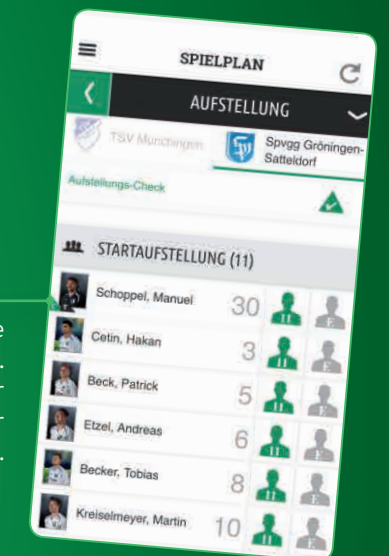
SPIELPLAN

AUFSTELLUNG

TSV Münchingen

Spvgg Gröningen-Satteldorf

Aufstellungs-Check

STARTAUFSTELLUNG (11)

| | | | |
|---|---|---|---|
| Schoppel, Manuel | 30 | H | E |
| Cetin, Hakan | 3 | H | E |
| Beck, Patrick | 5 | H | E |
| Etzel, Andreas | 6 | H | E |
| Becker, Tobias | 8 | H | E |
| Kreiselmeyer, Martin | 10 | H | E |